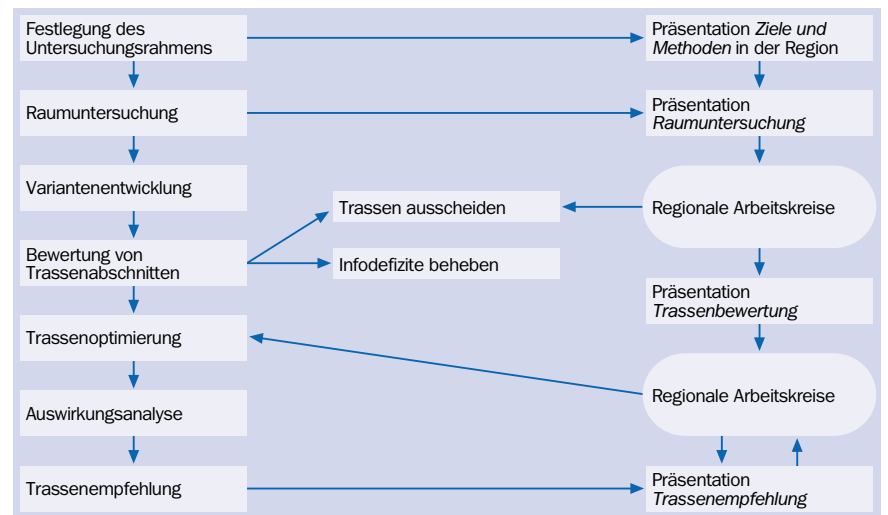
Festlegung des Untersuchungsrahmens

Präsentation *Ziele und Methoden* in der Region

Raumuntersuchung

Präsentation *Raumuntersuchung*

Variantenentwicklung

Trassen ausscheiden

Regionale Arbeitskreise

Bewertung von Trassenabschnitten

Infodefizite beheben

Präsentation *Trassenbewertung*

Trassenoptimierung

Regionale Arbeitskreise

Auswirkungsanalyse

Trassenempfehlung

Präsentation *Trassenempfehlung*